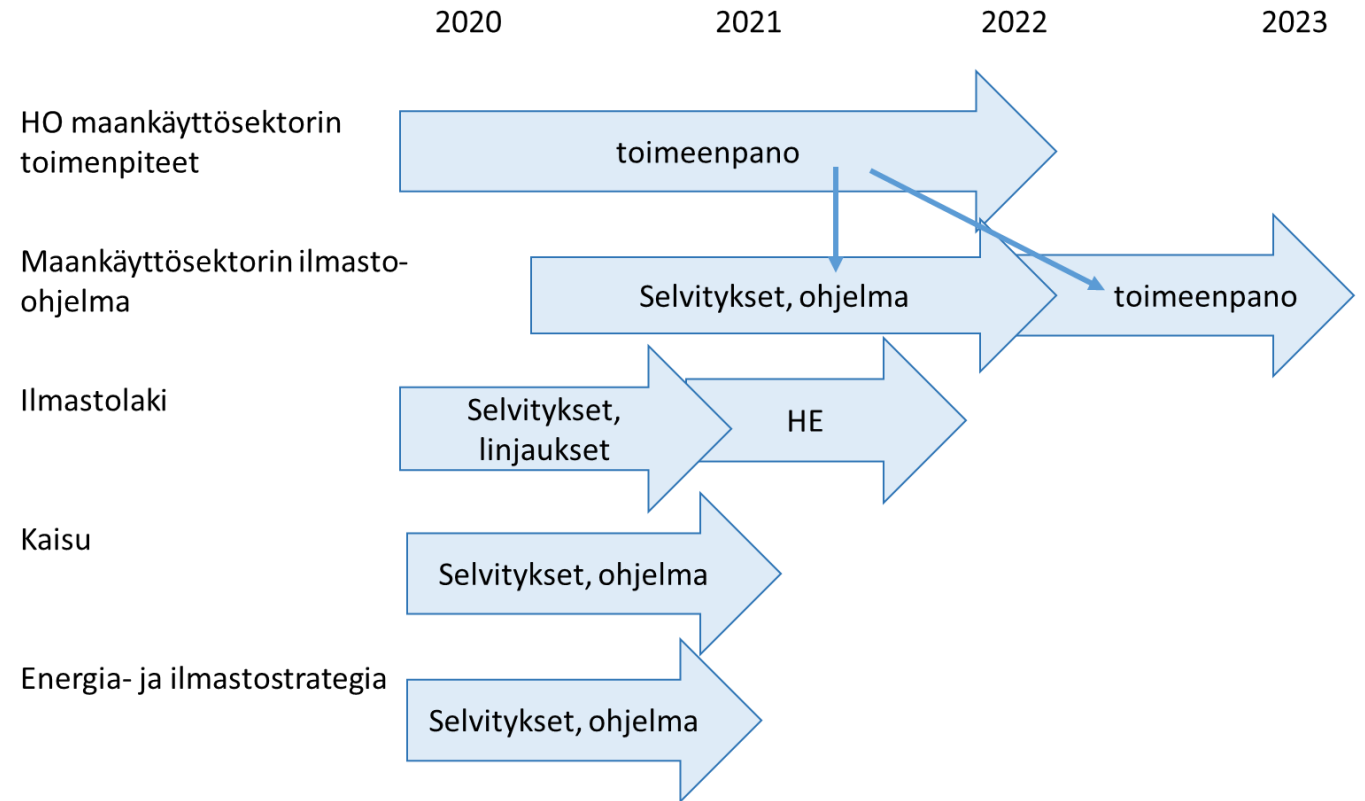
2020 2021 2022 2023

HO maankäyttösektorin toimenpiteet

toimeenpano

Maankäyttösektorin ilmasto-ohjelma

Selvitykset, ohjelma

toimeenpano

Ilmastolaki

Selvitykset, linjaukset

HE

Kaisu

Selvitykset, ohjelma

Energia- ja ilmastostrategia

Selvitykset, ohjelma